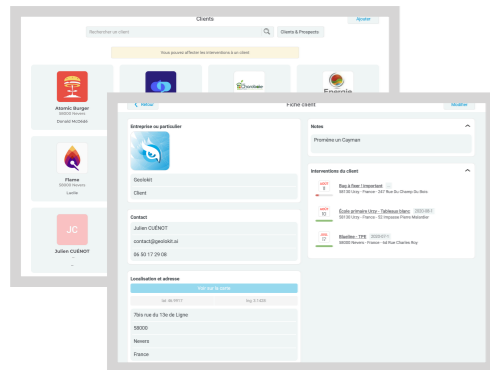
Clients

Ajouter

Rechercher un client

Clients & Prospects

Vous pouvez affecter les interventions à ce client

Atomic Burger
58000 Nevers
Donald McDeale

Flamo
58000 Nevers
Lucile

JC
Julien CUÉNOT

Energie

Retour

Fiche client

Modifier

Entreprise ou particulier

Geolokit

Client

Contact

Julien CUÉNOT

contact@geolokit.si

06 50 17 29 08

Localisation et adresse

Voir sur la carte

Lat. 46.9917

Lng. 3.1535

76ie rue du 13e de Ligne

58000

Nevers

France

Notes

Première un Cayman

Interventions du client

Ray à fixer ! Important
58130 Urzy - France - 267 Rue Du Champ Du Bois

Ecole primaire Urzy - Tableaux blanc
58130 Urzy - France - 32 Impasse Pierre Mossellier

Machine - TPE
58000 Nevers - France - 4d Rue Charles Roy